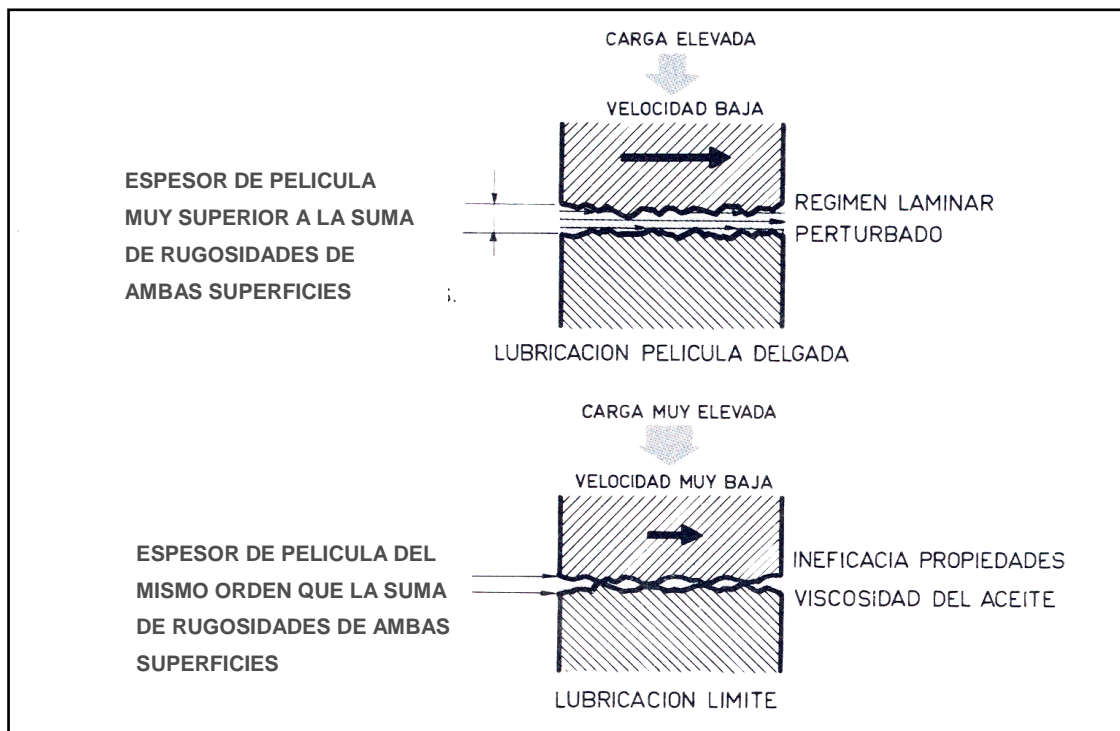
CARGA ELEVADA

VELOCIDAD BAJA

ESPESOR DE PELICULA MUY SUPERIOR A LA SUMA DE RUGOSIDADES DE AMBAS SUPERFICIES

REGIMEN LAMINAR PERTURBADO

LUBRICACION PELICULA DELGADA

CARGA MUY ELEVADA

VELOCIDAD MUY BAJA

ESPESOR DE PELICULA DEL MISMO ORDEN QUE LA SUMA DE RUGOSIDADES DE AMBAS SUPERFICIES

INEFICACIA PROPIEDADES VISCOSIDAD DEL ACEITE

LUBRICACION LIMITE